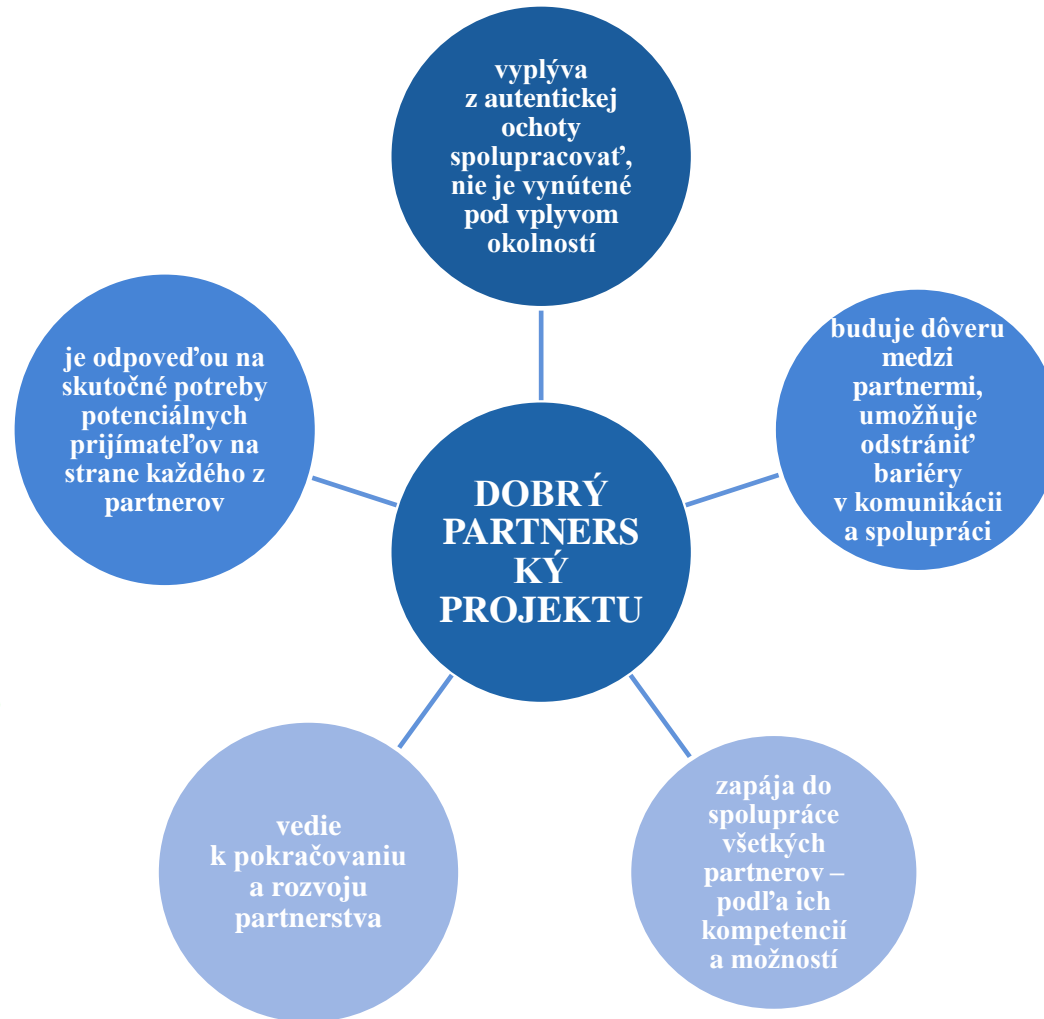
DOBRÝ PARTNERS KÝ PROJEKTU

vyplýva z autentickej ochoty spolupracovať, nie je vynútené pod vplyvom okolností

buduje dôveru medzi partnermi, umožňuje odstrániť bariéry v komunikácii a spolupráci

zapája do spolupráce všetkých partnerov – podľa ich kompetencií a možností

vedie k pokračovaniu a rozvoju partnerstva

je odpoveďou na skutočné potreby potenciálnych prijímateľov na strane každého z partnerov